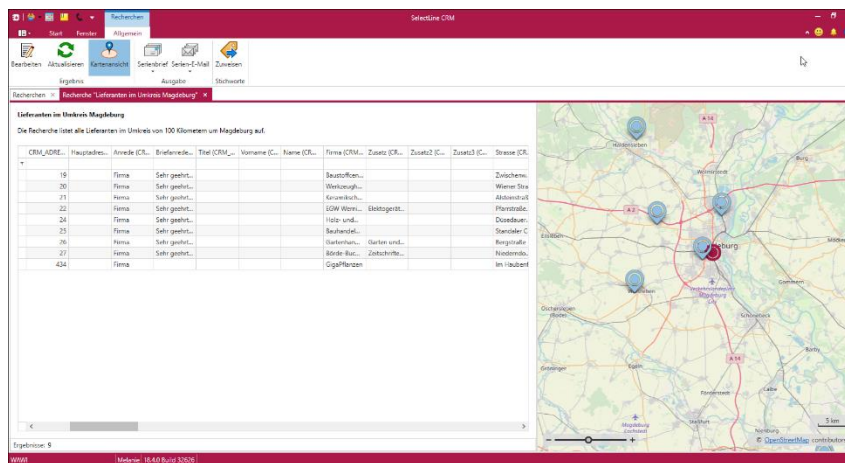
Recherchen
SelectLine CRM
Start Fenster Allgemein

Bearbeiten Aktualisieren Kartenansicht Serienbrief Serien-E-Mail Zuweisen
Ergebnis Ausgabe Stichworte

Recherchen Recherche "Lieferanten im Umkreis Magdeburg" ×

Lieferanten im Umkreis Magdeburg

Die Recherche listet alle Lieferanten im Umkreis von 100 Kilometern um Magdeburg auf.

| CRM_ADRE... | Hauptadres... | Anrede (CR... | Briefanrede... | Titel (CRM_... | Vorname (C... | Name (CRM... | Firma (CRM... | Zusatz (CR... | Zusatz2 (C... | Zusatz3 (C... | Strasse (CR... |
|---|---|---|---|---|---|---|---|---|---|---|---|
| 19 | | Firma | Sehr geehrt... | | | | Baustoffcen... | | | | Zwischenw... |
| 20 | | Firma | Sehr geehrt... | | | | Werkzeugh... | | | | Wiener Stra |
| 21 | | Firma | Sehr geehrt... | | | | Keramiksch... | | | | Ahlsleinstraß |
| 22 | | Firma | Sehr geehrt... | | | | EGW Werni... | Elektogerät... | | | Pfarrstraße... |
| 24 | | Firma | Sehr geehrt... | | | | Holz- und... | | | | Dosedauer... |
| 25 | | Firma | Sehr geehrt... | | | | Bauhandel... | | | | Standaler C |
| 26 | | Firma | Sehr geehrt... | | | | Gartenhan... | Garten und... | | | Birgstraße |
| 27 | | Firma | Sehr geehrt... | | | | Börde-Buc... | Zeitschrifte... | | | Niederndo... |
| 434 | | Firma | | | | | GigaPflanzen | | | | Im Haubent |

Ergebnisse: 9

A 14
Hohenwarsleben
Wolmirstedt
Burg
A 2
Magdeburg
Ebendorf
Möser
Gommern
Oschersleben (Bode)
Schönebeck
A 14
Barby
Gröningen
Egeln
Förderstedt
Calbe
Magdeburg Cochstedt
Staßfurt
Nienburg
5 km
© OpenStreetMap contributors

WAWI Melanie 18.4.0 Build 32626